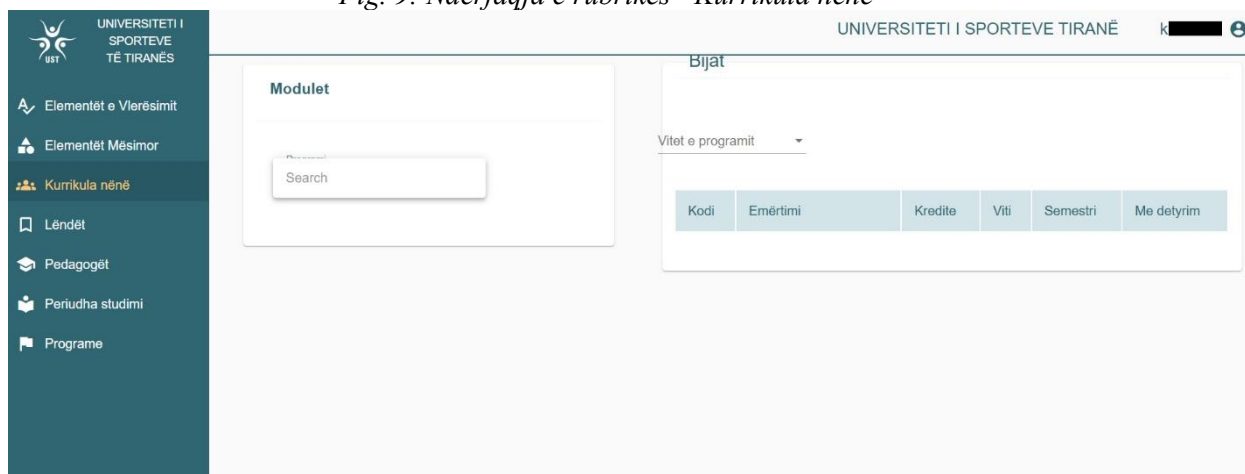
Fig. 9: Ndërfaqja e rubrikës "Kurrikula nënë"

UNIVERSITETI I SPORTEVE TË TIRANËS

UST

UNIVERSITETI I SPORTEVE TIRANË

k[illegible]

Elementët e Vlerësimit

Elementët Mësimor

Kurrikula nënë

Lëndët

Pedagogët

Periudha studimi

Programe

Modulet

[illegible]

Search

Bijat

Vitet e programit

| Kodi | Emërtimi | Kredite | Viti | Semestri | Me detyrim |
|---|---|---|---|---|---|